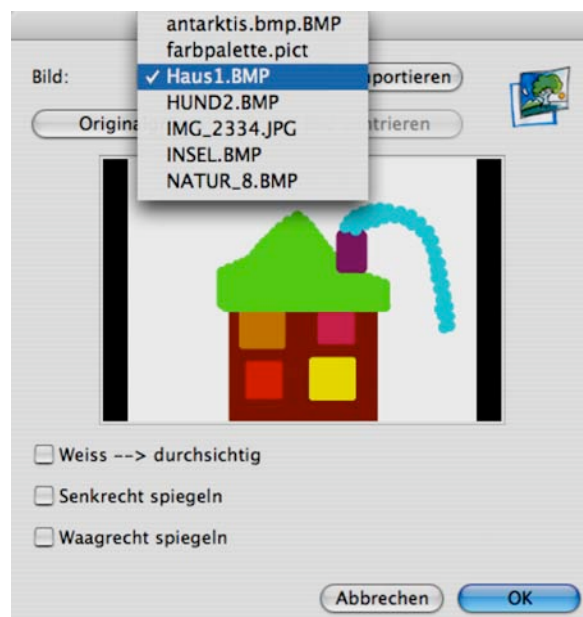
antarktis.bmp.BMP
farbpalette.pict
✓ Haus1.BMP
HUND2.BMP
IMG_2334.JPG
INSEL.BMP
NATUR_8.BMP

Bild:

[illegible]portieren

Origina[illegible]

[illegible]trieren

Weiss --> durchsichtig

Senkrecht spiegeln

Waagrecht spiegeln

Abbrechen

OK